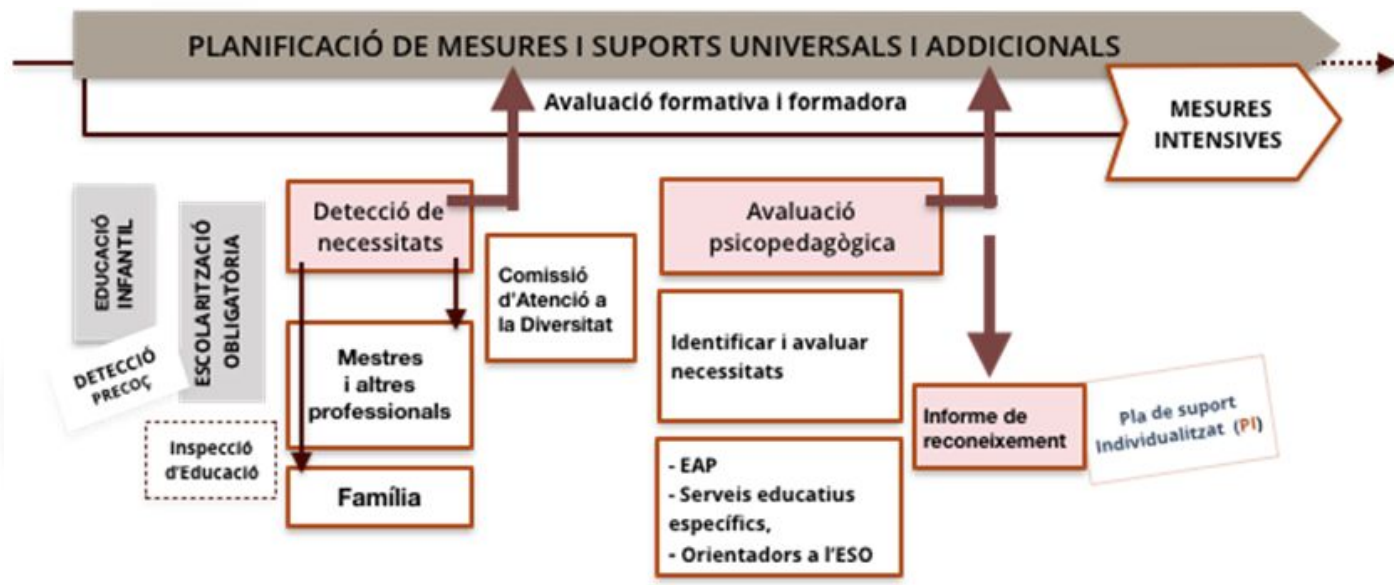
PLANIFICACIÓ DE MESURES I SUPORTS UNIVERSALS I ADDICIONALS

Avaluació formativa i formadora

MESURES INTENSIVES

EDUCACIÓ INFANTIL

ESCOLARITZACIÓ OBLIGATÒRIA

DETECCIÓ PRECOÇ

Detecció de necessitats

Comissió d'Atenció a la Diversitat

Mestres i altres professionals

Inspecció d'Educació

Família

Avaluació psicopedagògica

Identificar i avaluar necessitats

- EAP
- Serveis educatius específics,
- Orientadors a l'ESO

Informe de reconeixement

Pla de suport Individualitzat (PI)